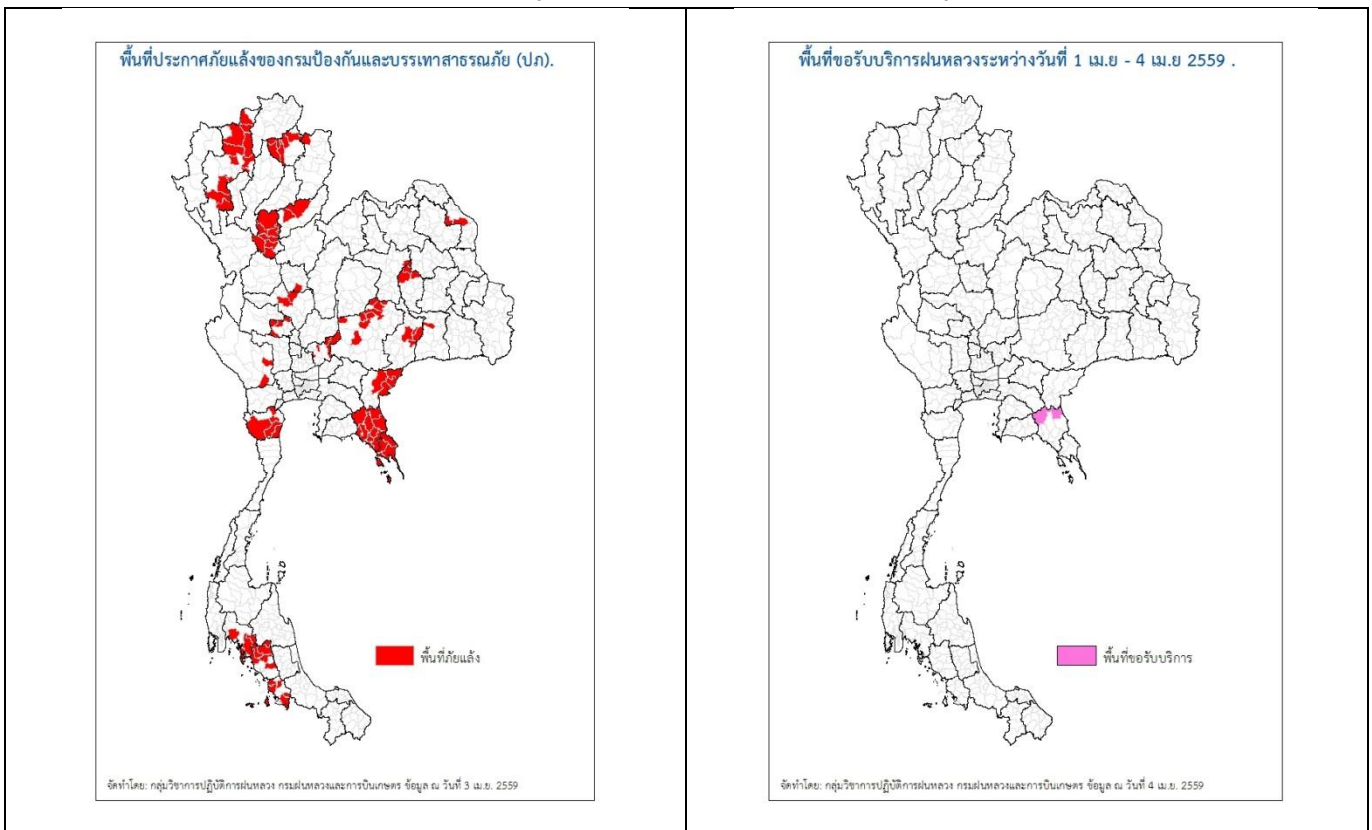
พื้นที่ประกาศภัยแล้งของกรมป้องกันและบรรเทาสาธารณภัย (ปภ).

พื้นที่ภัยแล้ง

จัดทำโดย: กลุ่มวิชาการปฏิบัติการฝนหลวง กรมฝนหลวงและการบินเกษตร ข้อมูล ณ วันที่ 3 เม.ย. 2559

พื้นที่ขอรับบริการฝนหลวงระหว่างวันที่ 1 เม.ย - 4 เม.ย 2559 .

พื้นที่ขอรับบริการ

จัดทำโดย: กลุ่มวิชาการปฏิบัติการฝนหลวง กรมฝนหลวงและการบินเกษตร ข้อมูล ณ วันที่ 4 เม.ย. 2559